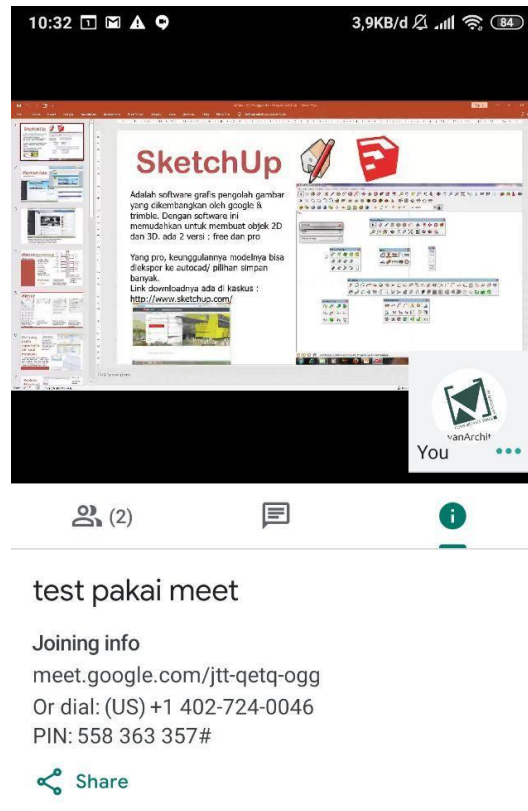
10:32 3,9KB/d 84

SketchUp

Adalah software grafis pengolah gambar yang cikembangkan oleh google & trimble. Dengan software ini memudahkan untuk membuat objek 2D dan 3D. ada 2 versi : free dan pro

Yang pro, keunggulannya modelnya bisa diekspor ke autocad/ pilihan simpan banyak.
Link downloadnya ada di kaskus :
http://www.sketchup.com/

vanArchit
You

(2)

test pakai meet

Joining info
meet.google.com/jtt-qetq-ogg
Or dial: (US) +1 402-724-0046
PIN: 558 363 357#

Share